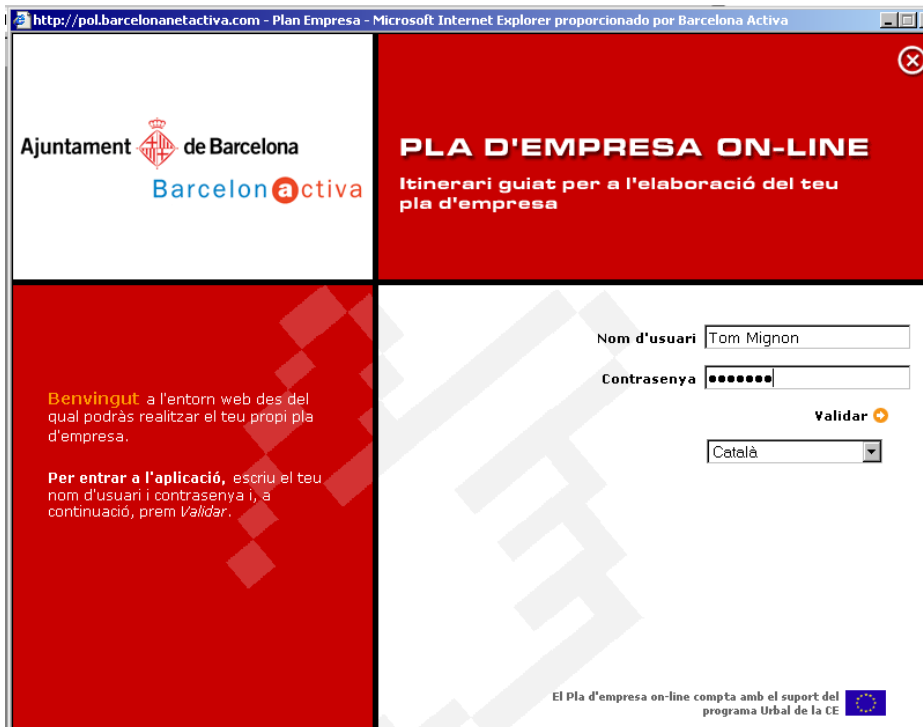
http://pol.barcelonanetactiva.com - Plan Empresa - Microsoft Internet Explorer proporcionado por Barcelona Activa

Ajuntament de Barcelona
Barcelona activa

PLA D'EMPRESA ON-LINE
Itinerari guiat per a l'elaboració del teu pla d'empresa

Benvingut a l'entorn web des del qual podràs realitzar el teu propi pla d'empresa.

Per entrar a l'aplicació, escriu el teu nom d'usuari i contrasenya i, a continuació, prem Validar.

Nom d'usuari Tom Mignon
Contrasenya •••••••
Validar
Català

El Pla d'empresa on-line compta amb el suport del programa Urbal de la CE